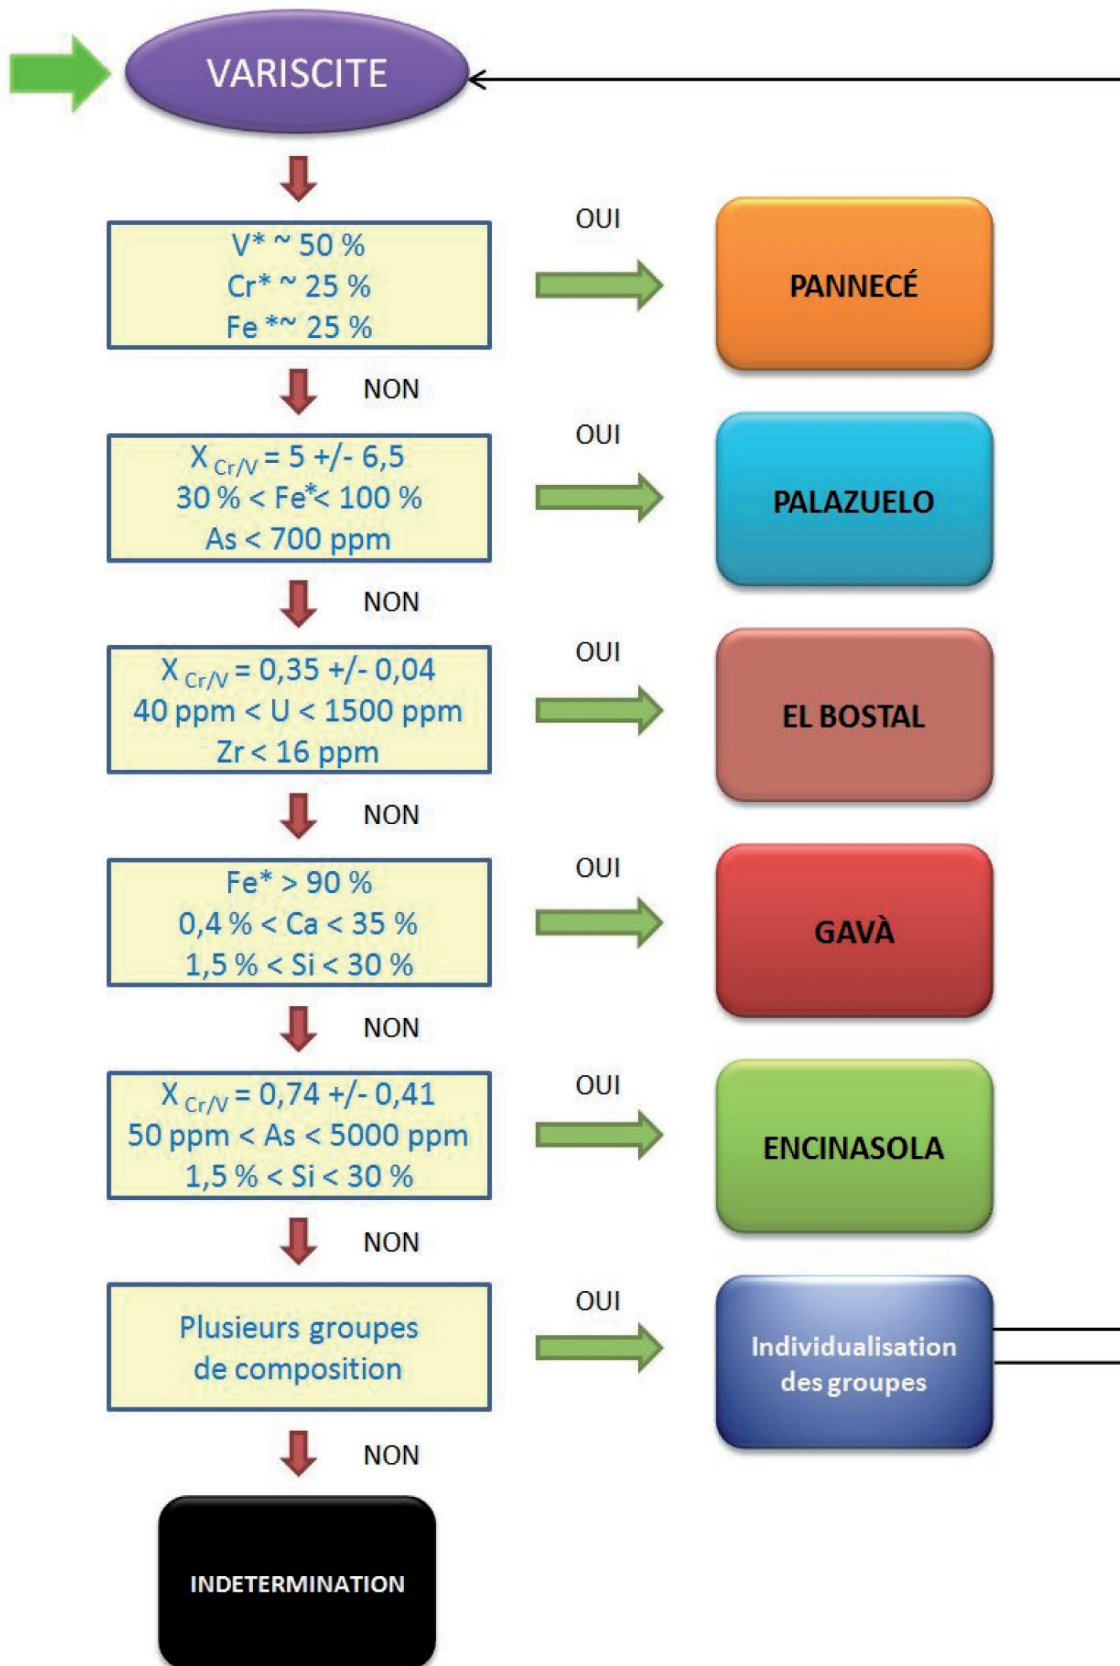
VARISCITE

V* ~ 50 %
Cr* ~ 25 %
Fe *~ 25 %

OUI

PANNECÉ

NON

$X_{Cr/V}$ = 5 +/- 6,5
30 % < Fe*< 100 %
As < 700 ppm

OUI

PALAZUELO

NON

$X_{Cr/V}$ = 0,35 +/- 0,04
40 ppm < U < 1500 ppm
Zr < 16 ppm

OUI

EL BOSTAL

NON

Fe* > 90 %
0,4 % < Ca < 35 %
1,5 % < Si < 30 %

OUI

GAVÀ

NON

$X_{Cr/V}$ = 0,74 +/- 0,41
50 ppm < As < 5000 ppm
1,5 % < Si < 30 %

OUI

ENCINASOLA

NON

Plusieurs groupes de composition

OUI

Individualisation des groupes

NON

INDETERMINATION